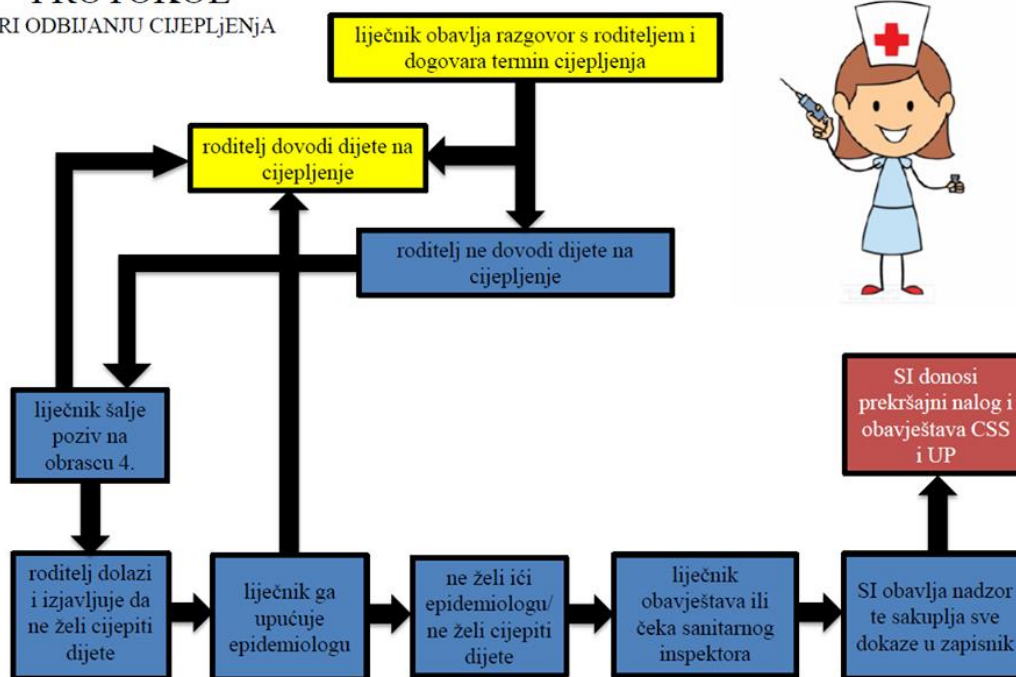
RI ODBIJANJU CIJEPLjENjA

liječnik obavlja razgovor s roditeljem i dogovara termin cijepljenja

roditelj dovodi dijete na cijepljenje

roditelj ne dovodi dijete na cijepljenje

liječnik šalje poziv na obrascu 4.

roditelj dolazi i izjavljuje da ne želi cijepiti dijete

liječnik ga upućuje epidemiologu

ne želi ići epidemiologu/ ne želi cijepiti dijete

liječnik obavještava ili čeka sanitarnog inspektora

SI obavlja nadzor te sakuplja sve dokaze u zapisnik

SI donosi prekršajni nalog i obavještava CSS i UP